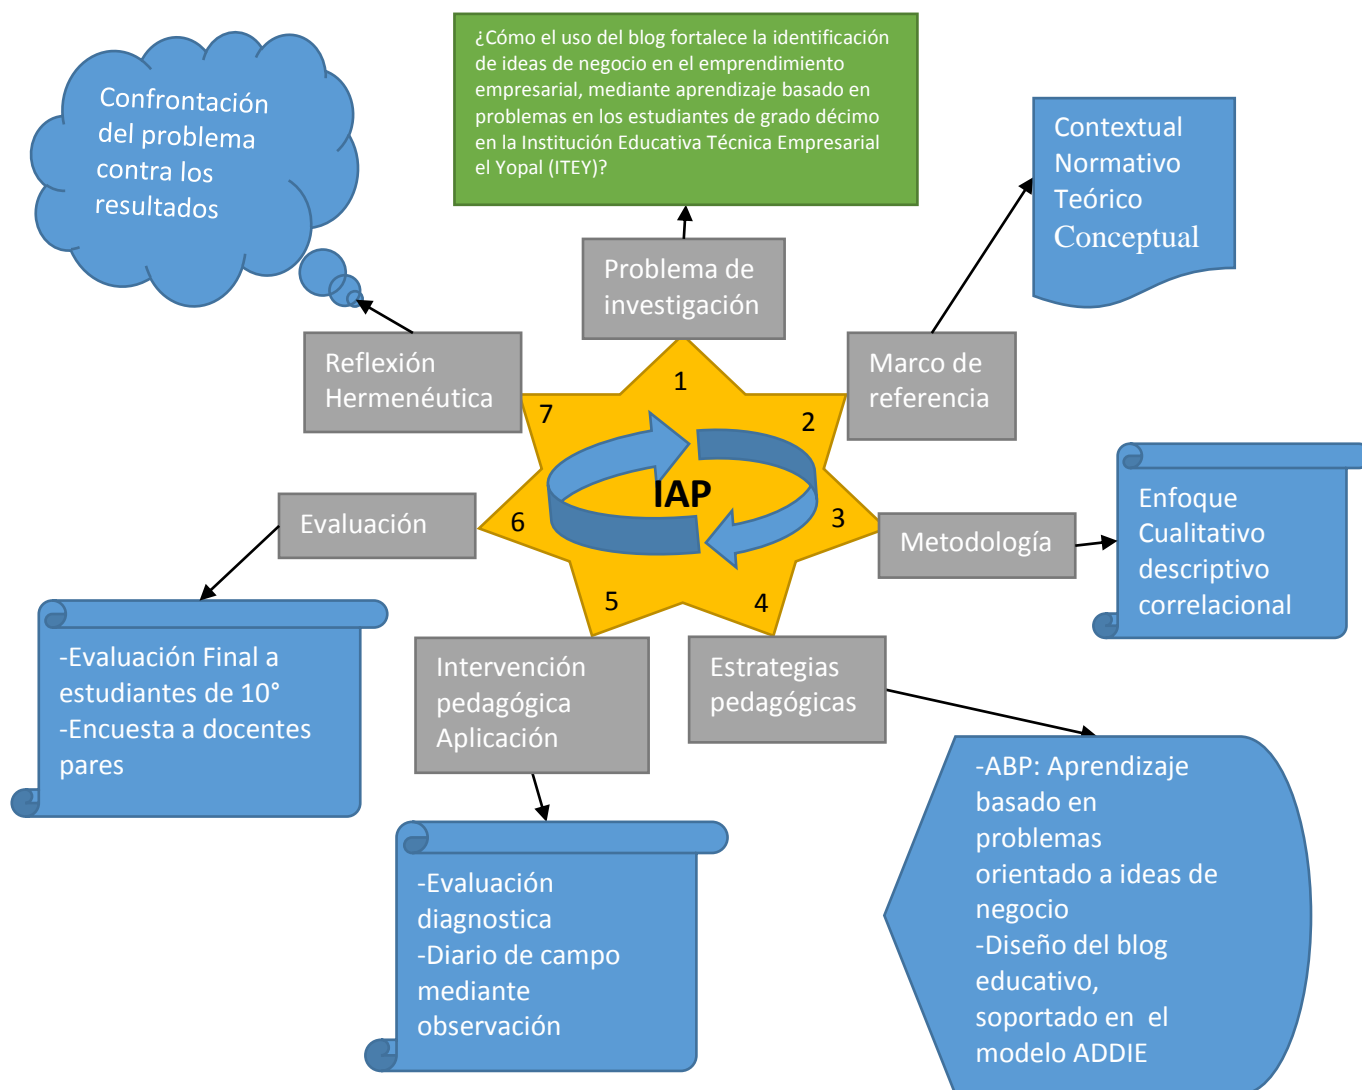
Confrontación del problema contra los resultados

¿Cómo el uso del blog fortalece la identificación de ideas de negocio en el emprendimiento empresarial, mediante aprendizaje basado en problemas en los estudiantes de grado décimo en la Institución Educativa Técnica Empresarial el Yopal (ITEY)?

Contextual
Normativo
Teórico
Conceptual

Problema de investigación

Reflexión Hermenéutica

Marco de referencia

1
2
3
4
5
6
7

IAP

Evaluación

Metodología

Enfoque Cualitativo descriptivo correlacional

-Evaluación Final a estudiantes de 10°
-Encuesta a docentes pares

Intervención pedagógica Aplicación

Estrategias pedagógicas

-ABP: Aprendizaje basado en problemas orientado a ideas de negocio
-Diseño del blog educativo, soportado en el modelo ADDIE

-Evaluación diagnostica
-Diario de campo mediante observación